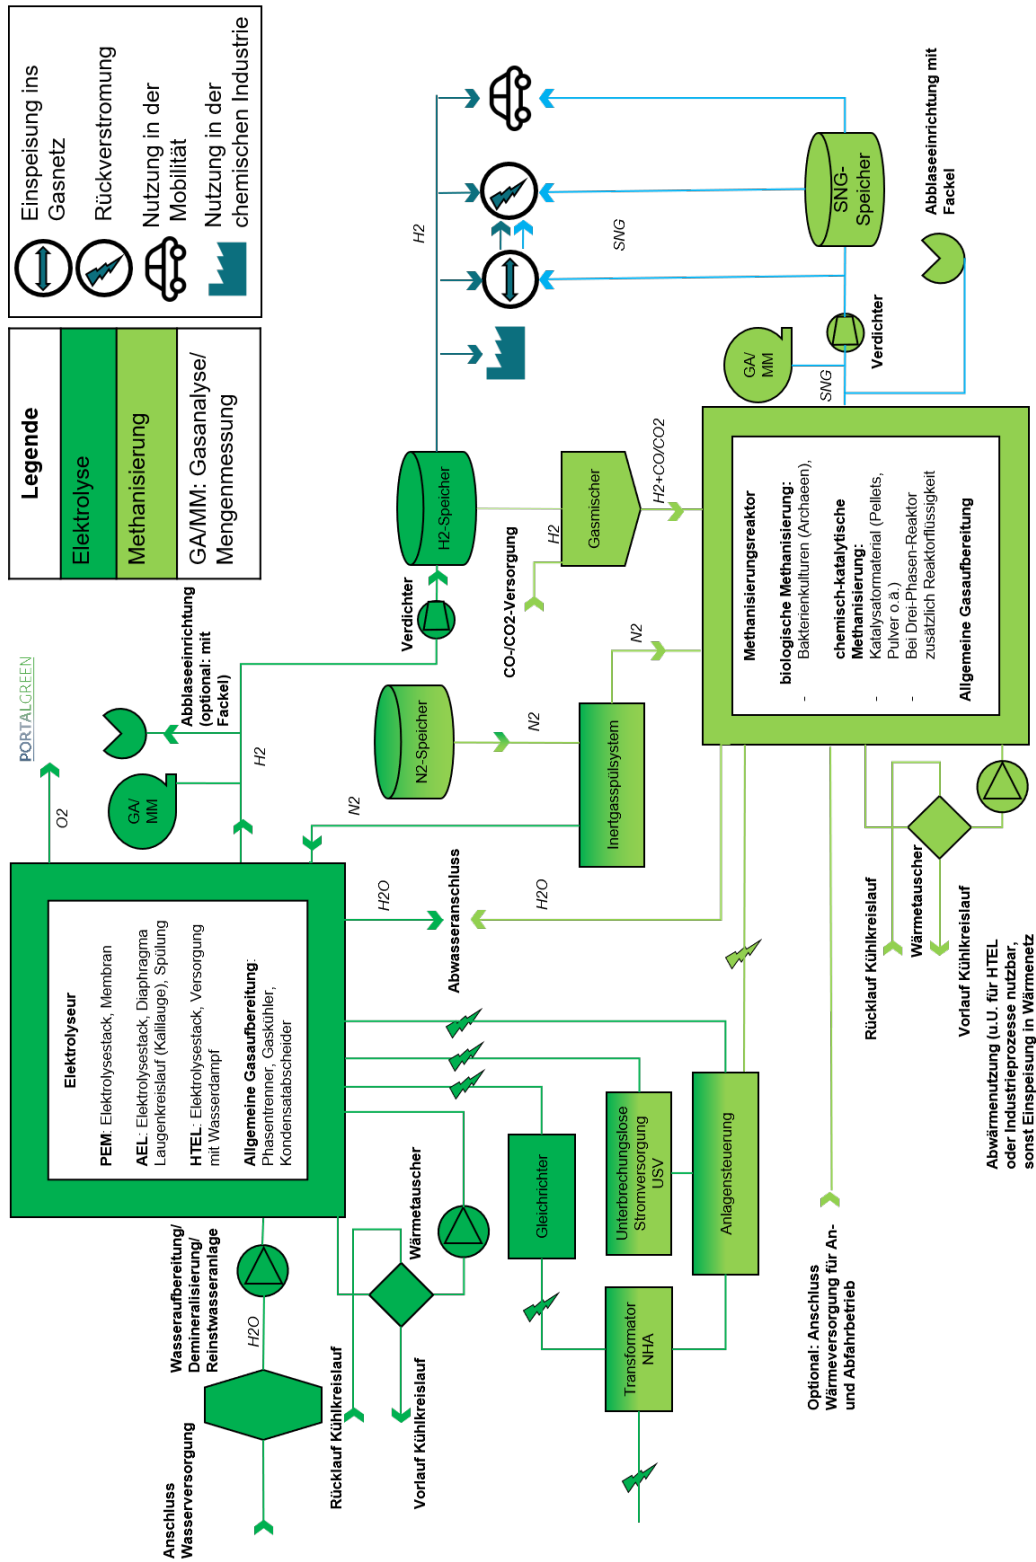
Einspeisung ins Gasnetz
Rückverstromung
Nutzung in der Mobilität
Nutzung in der chemischen Industrie

Legende
Elektrolyse
Methanisierung
GA/MM: Gasanalyse/ Mengenmessung

PORTALGREEN

O2

GA/ MM

Abblaseeinrichtung (optional: mit Fackel)

H2

Verdichter

H2-Speicher

H2

CO-/CO2-Versorgung

H2

Gasmischer

H2+CO/CO2

N2

N2-Speicher

N2

Inertgasspülsystem

N2

SNG

GA/ MM

SNG

Verdichter

SNG-Speicher

Abblaseeinrichtung mit Fackel

Methanisierungsreaktor

biologische Methanisierung:
- Bakterienkulturen (Archaeen),

chemisch-katalytische Methanisierung:
- Katalysatormaterial (Pellets, Pulver o.ä.)
- Bei Drei-Phasen-Reaktor zusätzlich Reaktorflüssigkeit

Allgemeine Gasaufbereitung

Elektrolyseur

PEM: Elektrolysestack, Membran

AEL: Elektrolysestack, Diaphragma Laugenkreislauf (Kalilauge), Spülung

HTEL: Elektrolysestack, Versorgung mit Wasserdampf

Allgemeine Gasaufbereitung: Phasentrenner, Gaskühler, Kondensatabscheider

H2O

H2O

Abwasseranschluss

Rücklauf Kühlkreislauf

Wärmetauscher

Vorlauf Kühlkreislauf

Abwärmenutzung (u.U. für HTEL oder Industrieprozesse nutzbar, sonst Einspeisung in Wärmenetz

Wasseraufbereitung/ Demineralisierung/ Reinstwasseranlage

H2O

Anschluss Wasserversorgung

Rücklauf Kühlkreislauf

Wärmetauscher

Vorlauf Kühlkreislauf

Gleichrichter

Unterbrechungslose Stromversorgung USV

Anlagensteuerung

Transformator NHA

Optional: Anschluss Wärmeversorgung für An- und Abfahrbetrieb